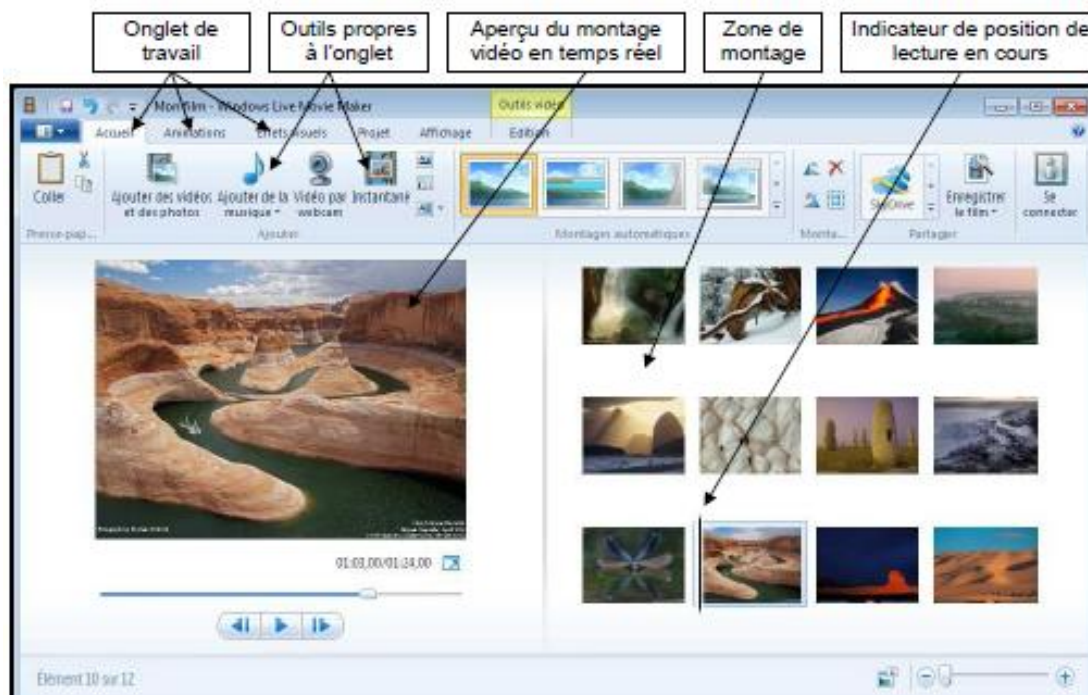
Onglet de travail

Outils propres à l'onglet

Aperçu du montage vidéo en temps réel

Zone de montage

Indicateur de position de lecture en cours

Mon film - Windows Live Movie Maker

Outils vidéo

Accueil

Animations

Effets visuels

Projet

Affichage

Edition

Coller

Presse-papi...

Ajouter des vidéos et des photos

Ajouter de la musique

Vidéo par webcam

Instantané

Ajouter

Montages automatiques

Monta...

SkyDrive

Enregistrer le film

Se connecter

Partager

01:03,00/01:24,00

Elément 10 sur 12